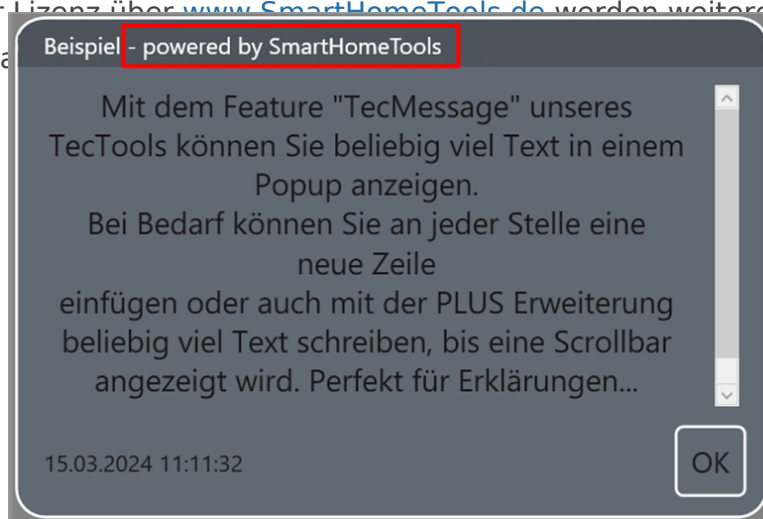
r Lizenz über www.SmartHomeTools.de werden weitere
a

Beispiel - powered by SmartHomeTools

Mit dem Feature "TecMessage" unseres TecTools können Sie beliebig viel Text in einem Popup anzeigen.
Bei Bedarf können Sie an jeder Stelle eine neue Zeile
einfügen oder auch mit der PLUS Erweiterung beliebig viel Text schreiben, bis eine Scrollbar angezeigt wird. Perfekt für Erklärungen...

15.03.2024 11:11:32

OK